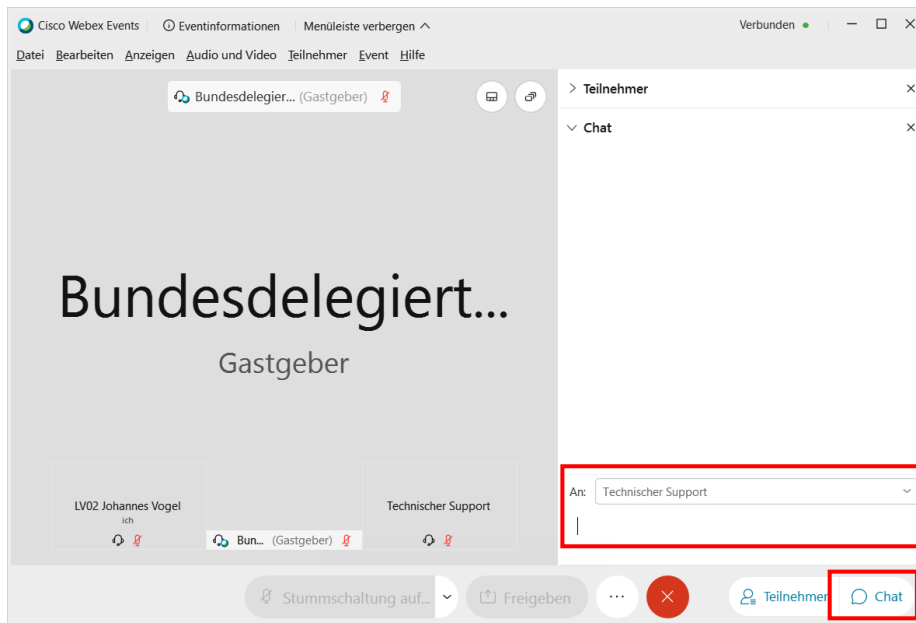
Cisco Webex Events | Eventinformationen | Menüleiste verbergen ^ Verbunden

Datei Bearbeiten Anzeigen Audio und Video Teilnehmer Event Hilfe

Bundesdelegier... (Gastgeber)

> Teilnehmer ×

∨ Chat ×

Bundesdelegiert...

Gastgeber

LV02 Johannes Vogel
ich

Bun... (Gastgeber)

Technischer Support

An: Technischer Support

Stummschaltung auf... Freigeben ··· Teilnehmer Chat